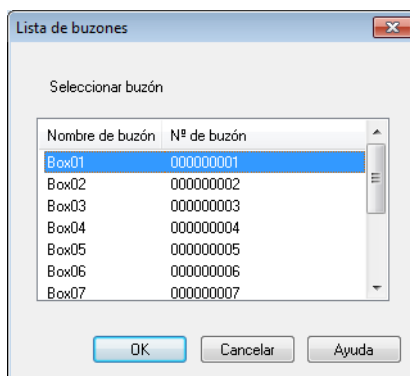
Lista de buzones

Seleccionar buzón

| Nombre de buzón | Nº de buzón |
|---|---|
| Box01 | 000000001 |
| Box02 | 000000002 |
| Box03 | 000000003 |
| Box04 | 000000004 |
| Box05 | 000000005 |
| Box06 | 000000006 |
| Box07 | 000000007 |

OK Cancelar Ayuda